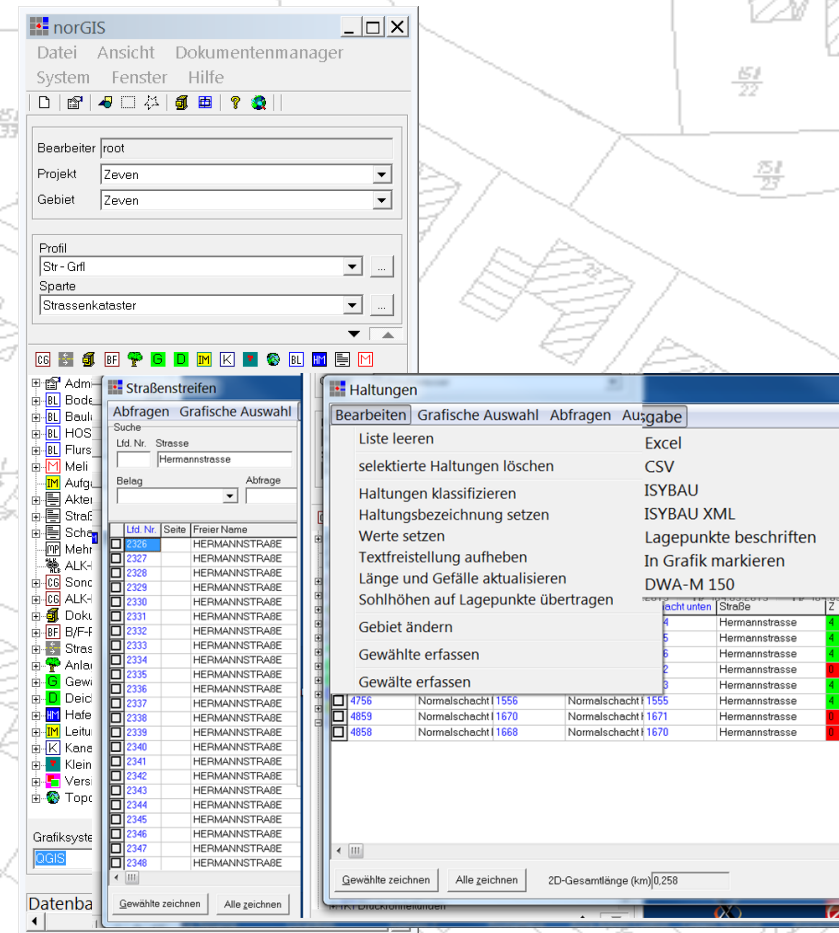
norGIS

Datei Ansicht Dokumentenmanager System Fenster Hilfe

Bearbeiter root
Projekt Zeven
Gebiet Zeven

Profil
Str - Grfl
Sparte
Strassenkataster

CG BF G D IM K BL HM M

Adm
Bode
Baul
HOS
Flurs
Meli
Aufg
Akte
Straß
Sche
Mehr
ALK-
Sonc
ALK-
Doku
B/F-F
Stras
Anla
Gew
Deic
Hafe
Leitu
Kana
Klein
Versi
Topo

Grafiksyste
QGIS

Datenba

Straßenstreifen

Abfragen Grafische Auswahl

Suche
Lfd. Nr. Strasse
Hermannstrasse
Belag Abfrage

| Lfd. Nr. | Seite | Freier Name |
|---|---|---|
| 2326 | | HERMANNSTRAßE |
| 2327 | | HERMANNSTRAßE |
| 2328 | | HERMANNSTRAßE |
| 2329 | | HERMANNSTRAßE |
| 2330 | | HERMANNSTRAßE |
| 2331 | | HERMANNSTRAßE |
| 2332 | | HERMANNSTRAßE |
| 2333 | | HERMANNSTRAßE |
| 2334 | | HERMANNSTRAßE |
| 2335 | | HERMANNSTRAßE |
| 2336 | | HERMANNSTRAßE |
| 2337 | | HERMANNSTRAßE |
| 2338 | | HERMANNSTRAßE |
| 2339 | | HERMANNSTRAßE |
| 2340 | | HERMANNSTRAßE |
| 2341 | | HERMANNSTRAßE |
| 2342 | | HERMANNSTRAßE |
| 2343 | | HERMANNSTRAßE |
| 2344 | | HERMANNSTRAßE |
| 2345 | | HERMANNSTRAßE |
| 2346 | | HERMANNSTRAßE |
| 2347 | | HERMANNSTRAßE |
| 2348 | | HERMANNSTRAßE |

Gewählte zeichnen Alle zeichnen

Haltungen

Bearbeiten Grafische Auswahl Abfragen Ausgabe

Liste leeren
selektierte Haltungen löschen
Haltungen klassifizieren
Haltungsbezeichnung setzen
Werte setzen
Textfreistellung aufheben
Länge und Gefälle aktualisieren
Sohlhöhen auf Lagepunkte übertragen
Gebiet ändern
Gewählte erfassen
Gewälte erfassen

Excel
CSV
ISYBAU
ISYBAU XML
Lagepunkte beschriften
In Grafik markieren
DWA-M 150

| | | | | chacht unten | Straße | Z |
|---|---|---|---|---|---|---|
| | | | | 4 | Hermannstrasse | 4 |
| | | | | 5 | Hermannstrasse | 4 |
| | | | | 6 | Hermannstrasse | 4 |
| | | | | 2 | Hermannstrasse | 0 |
| | | | | 3 | Hermannstrasse | 4 |
| 4756 | Normalschacht | 1556 | Normalschacht | 1555 | Hermannstrasse | 4 |
| 4859 | Normalschacht | 1670 | Normalschacht | 1671 | Hermannstrasse | 0 |
| 4858 | Normalschacht | 1668 | Normalschacht | 1670 | Hermannstrasse | 0 |

Gewählte zeichnen Alle zeichnen 2D-Gesamtlänge (km) 0,258

154/22
154/23